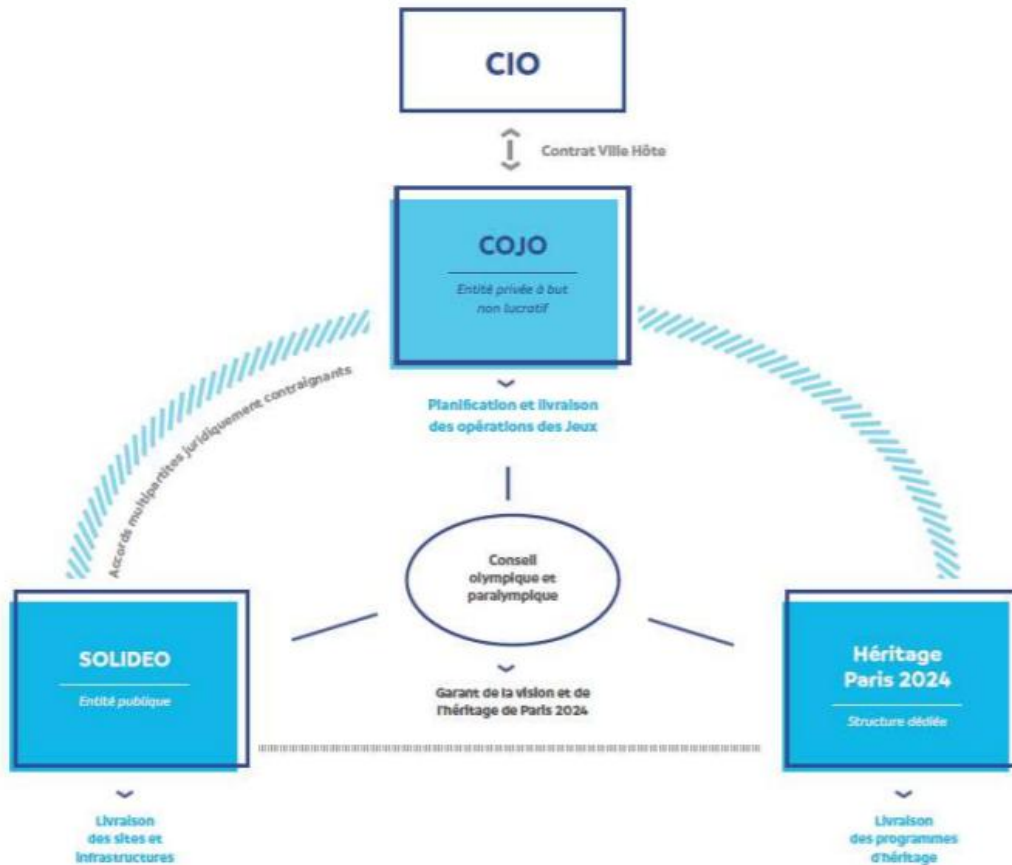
CIO

Contrat Ville Hôte

COJO

Entité privée à but non lucratif

Planification et livraison des opérations des Jeux

Accords multipartites juridiquement contraignants

Conseil olympique et paralympique

Garant de la vision et de l'héritage de Paris 2024

SOLIDEO

Entité publique

Livraison des sites et infrastructures

Héritage Paris 2024

Structure dédiée

Livraison des programmes d'héritage